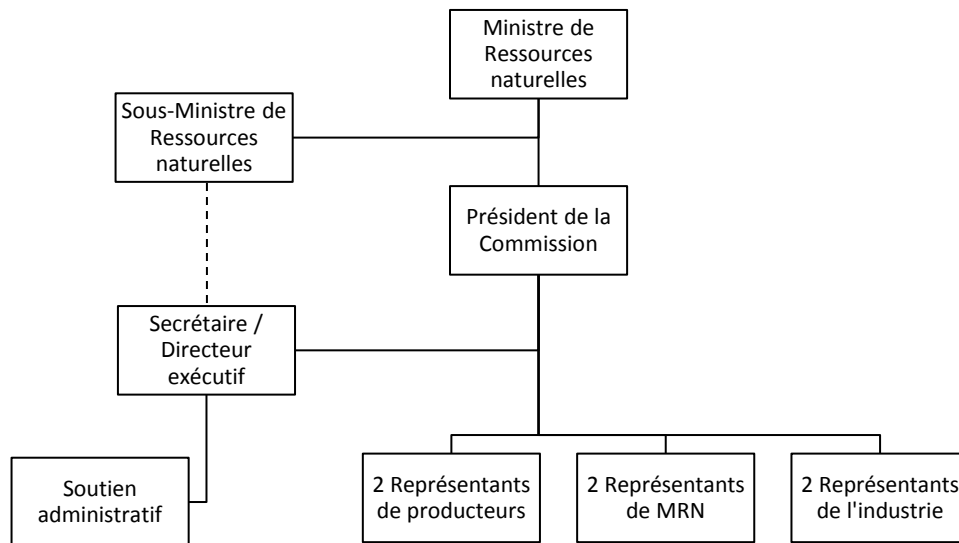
Ministre de Ressources naturelles

Sous-Ministre de Ressources naturelles

Président de la Commission

Secrétaire / Directeur exécutif

Soutien administratif

2 Représentants de producteurs

2 Représentants de MRN

2 Représentants de l'industrie